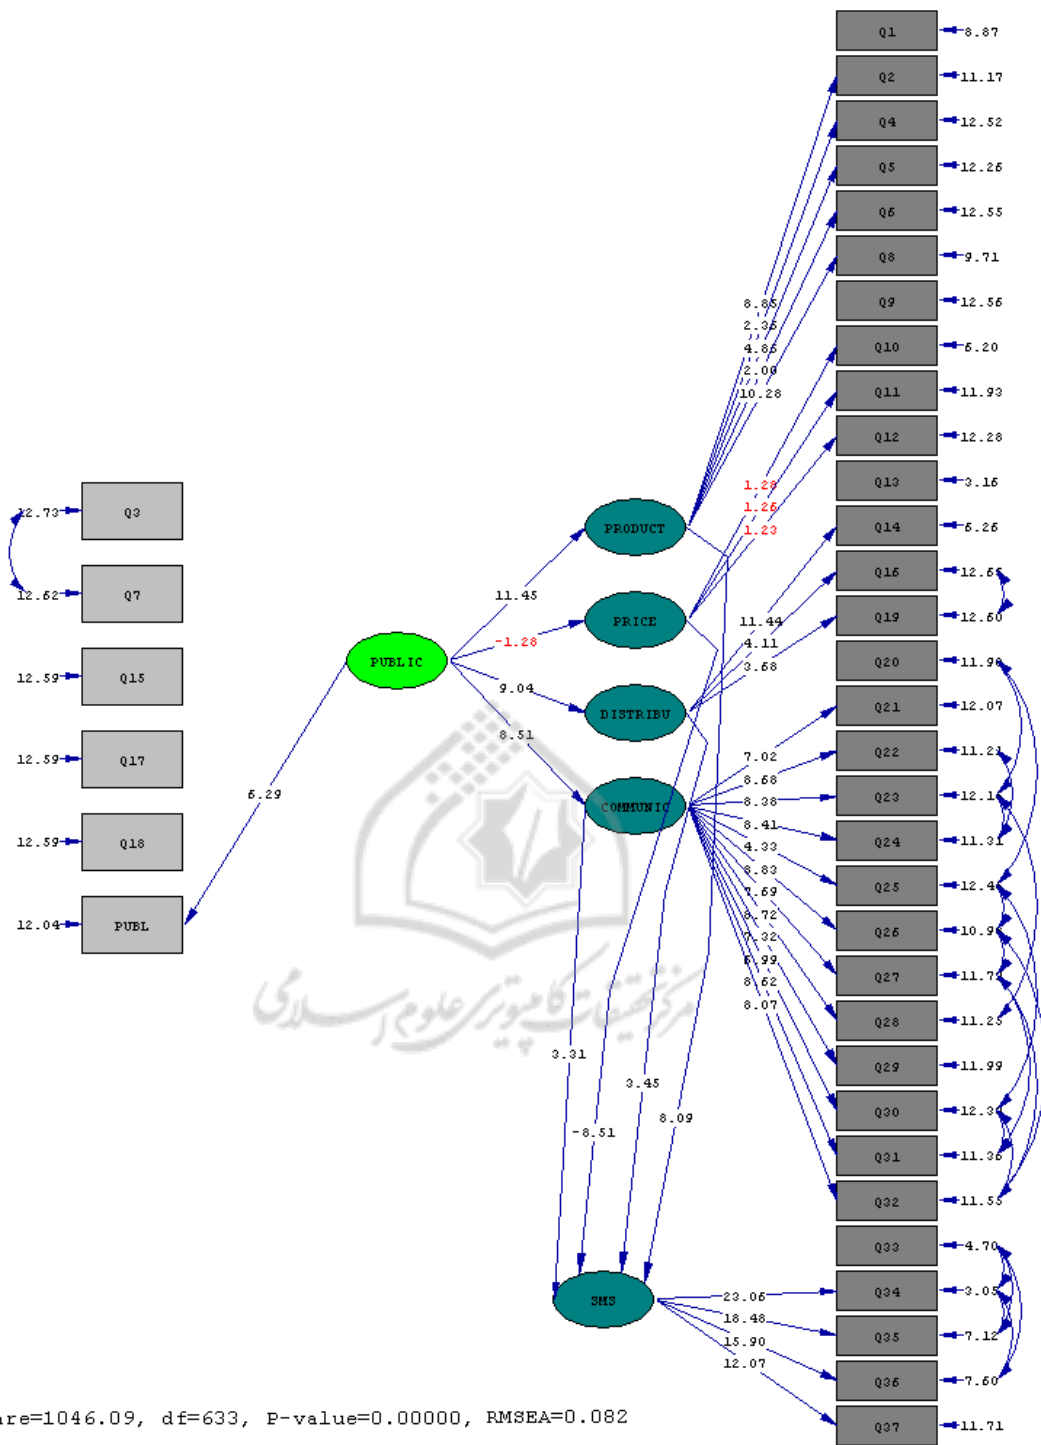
Q1 8.87
Q2 11.17
Q4 12.52
Q5 12.26
Q6 12.55
Q8 9.71
Q9 12.56
Q10 6.20
Q11 11.93
Q12 12.28
Q13 3.16
Q14 6.26
Q16 12.65
Q19 12.60
Q20 11.90
Q21 12.07
Q22 11.21
Q23 12.11
Q24 11.31
Q25 12.41
Q26 10.91
Q27 11.74
Q28 11.25
Q29 11.99
Q30 12.31
Q31 11.36
Q32 11.55
Q33 4.70
Q34 3.05
Q35 7.12
Q36 7.60
Q37 11.71

8.86
2.36
4.86
2.00
10.28

1.28
1.26
1.23

11.44
4.11
3.68

7.02
8.68
8.38
8.41
4.33
8.83
7.69
8.72
7.32
6.99
8.62
8.07

12.73 Q3
12.62 Q7
12.59 Q15
12.59 Q17
12.59 Q18
12.04 PUBL

6.29
PUBLIC
11.45
-1.28
9.04
8.51
PRODUCT
PRICE
DISTRIBU
COMMUNIC

3.31
-8.51
3.45
8.09
SMS
23.06
18.48
15.90
12.07

مرکز تحقیقات کامپیوتری علوم اسلامی

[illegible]are=1046.09, df=633, P-value=0.00000, RMSEA=0.082